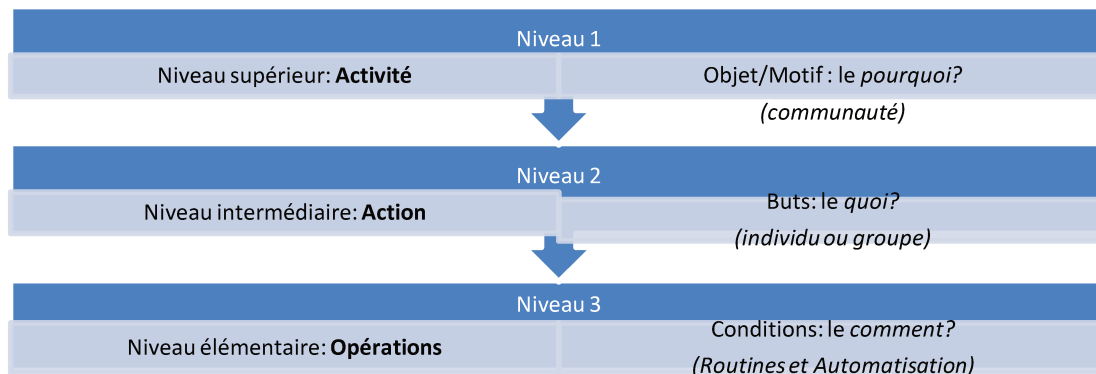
Niveau 1

Niveau supérieur: **Activité**

Objet/Motif : le *pourquoi?*

*(communauté)*

Niveau 2

Niveau intermédiaire: **Action**

Buts: le *quoi?*

*(individu ou groupe)*

Niveau 3

Niveau élémentaire: **Opérations**

Conditions: le *comment?*

*(Routines et Automatisation)*